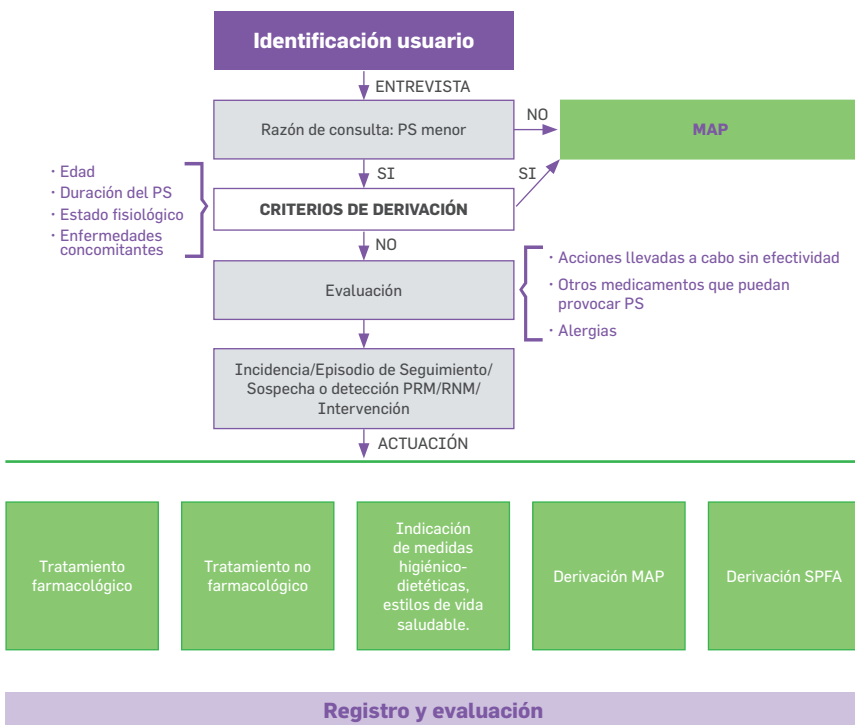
Identificación usuario

ENTREVISTA

Razón de consulta: PS menor

NO

MAP

SI

SI

· Edad
· Duración del PS
· Estado fisiológico
· Enfermedades concomitantes

CRITERIOS DE DERIVACIÓN

NO

Evaluación

· Acciones llevadas a cabo sin efectividad
· Otros medicamentos que puedan provocar PS
· Alergias

Incidencia/Episodio de Seguimiento/ Sospecha o detección PRM/RNM/ Intervención

ACTUACIÓN

Tratamiento farmacológico

Tratamiento no farmacológico

Indicación de medidas higiénico-dietéticas, estilos de vida saludable.

Derivación MAP

Derivación SPFA

Registro y evaluación